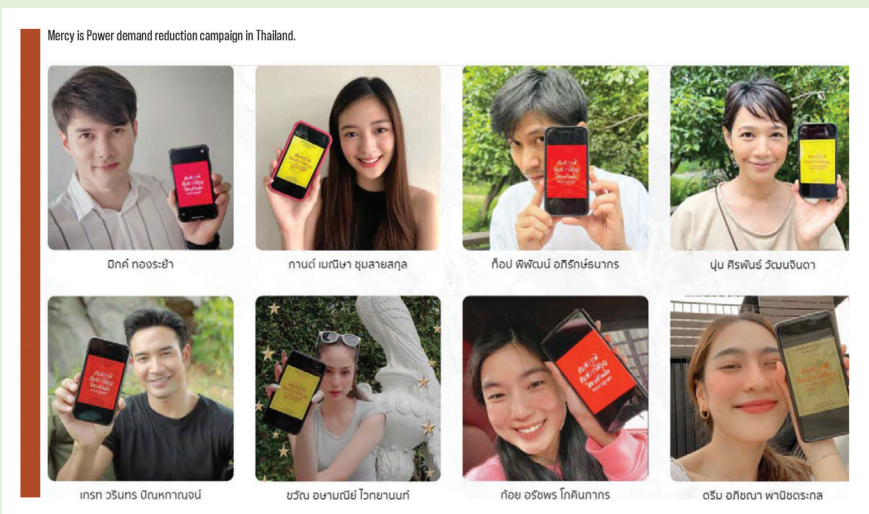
Mercy is Power demand reduction campaign in Thailand.

มิกค์ ทองระย้า

กานต์ เมณิษา ชุมสายสกุล

ก็อป พิพัฒน์ อภิรักษ์ธนากร

นุ่น ศิรพันธ์ วัฒนจินดา

เกรท วรินทร ปัญหาญาณ

ขวัญ อษามณีย์ ไวทยานนท์

ก้อย อรัชพร โภคินภากร

ดรีม อภิชญา พานิชตระกูล